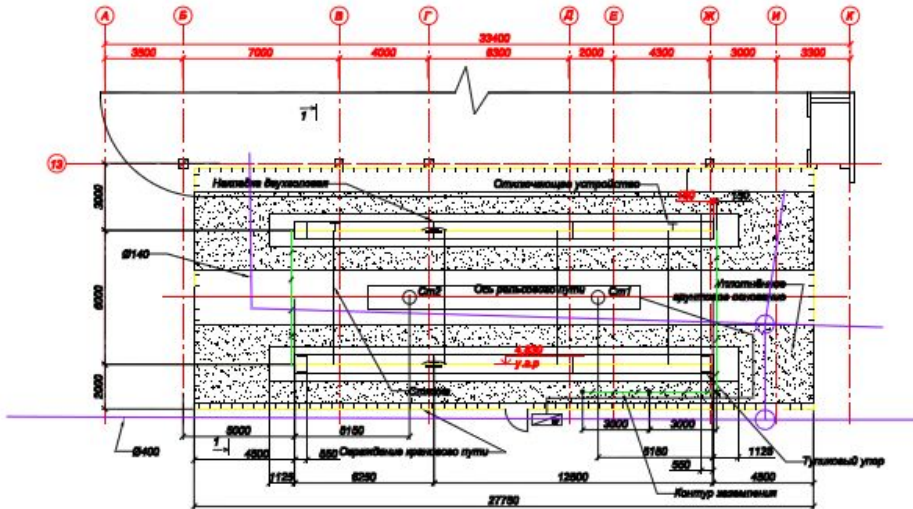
А Б В Г Д Е Ж И К

33400

3500 7000 4000 8300 2000 4300 3000 3300

1

13

Накладка двухголовая

Отключающее устройство

150

130

3000

Ø140

Уплотнённое грунтовое основание

6000

Ст2

Ось рельсового пути

Ст1

±0.00

у.г.р

2000

Стяжка

Ø400

1

5000

4800

6150

550

Заземление кранового пути

3000

3000

5150

550

1125

6250

12600

1125

4800

Тупиковый упор

27750

Контур заземления